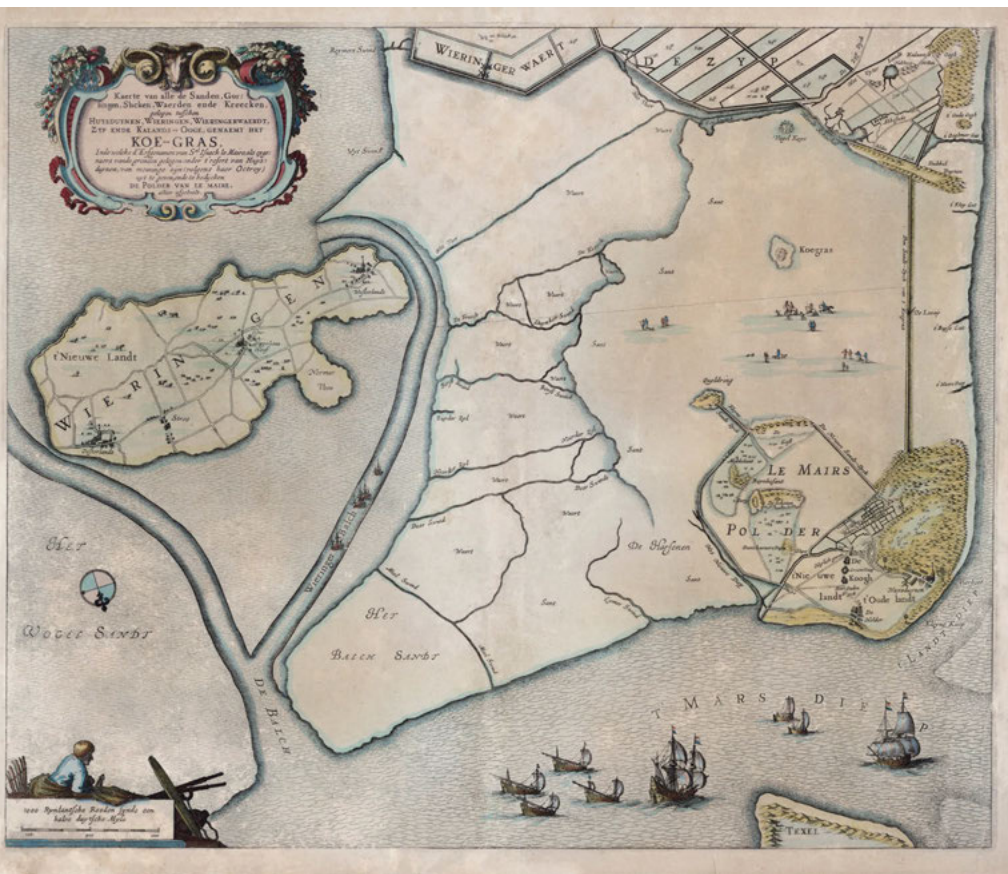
Kaerte van alle de Sanden, Gorsingen, Slicken, Waerden ende Kreecken, gelegen tusschen HUYSDUYNEN, WIERINGEN, WIERINGERWAERDT, ZYP ENDE KALANTS-OOGE, GENAEMT HET KOE-GRAS. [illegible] DE POLDER VAN LE MAIRE. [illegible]

WIERINGER WAERT

DE ZYP

Koegras

Wieringen

t Nieuwe Landt

WIERINGEN

LE MAIRS POLDER

Nieuwe landt

t Oude landt

De Hasenen

Het Balch Sandt

Het Vogel Sandt

DE BALCH

T MARS DIEP

Wieringer Balch

TEXEL

Waert

Sant

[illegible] Rynlandsche Roeden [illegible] halve duytsche Myle